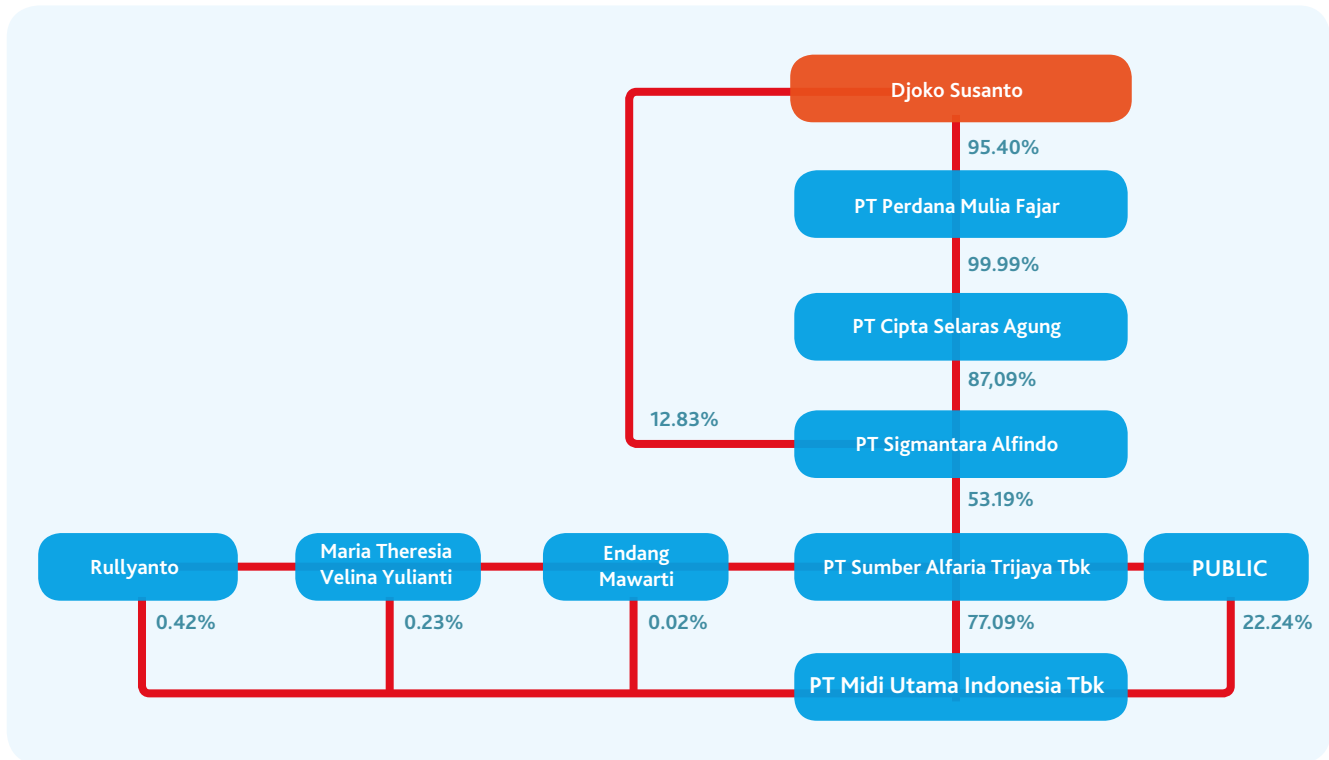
Djoko Susanto

95.40%

PT Perdana Mulia Fajar

99.99%

PT Cipta Selaras Agung

87,09%

12.83%

PT Sigmantara Alfindo

53.19%

Rullyanto

Maria Theresia Velina Yulianti

Endang Mawarti

PT Sumber Alfaria Trijaya Tbk

PUBLIC

0.42%

0.23%

0.02%

77.09%

22.24%

PT Midi Utama Indonesia Tbk